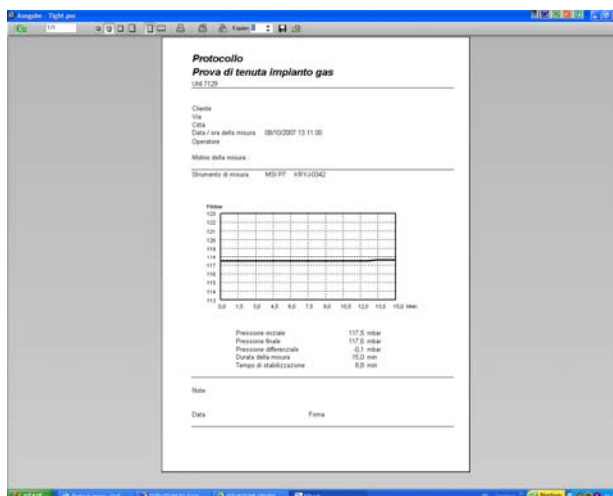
Ausgabe - Tight.pec

1/1

Kopien 1

Protocollo
Prova di tenuta impianto gas
UNI 7129

Cliente
Via
Città
Data / ora della misura 08/10/2007 13:11:00
Operatore

Motivo della misura :

Strumento di misura MSI P7 KRYJ-0342

P/mbar
123
122
121
120
119
118
117
116
115
114
113
0,0 1,5 3,0 4,5 6,0 7,5 9,0 10,5 12,0 13,5 15,0 t/min

Pressione iniziale 117,5 mbar
Pressione finale 117,6 mbar
Pressione differenziale -0,1 mbar
Durata della misura 15,0 min
Tempo di stabilizzazione 8,9 min

Note

Data Firma

start